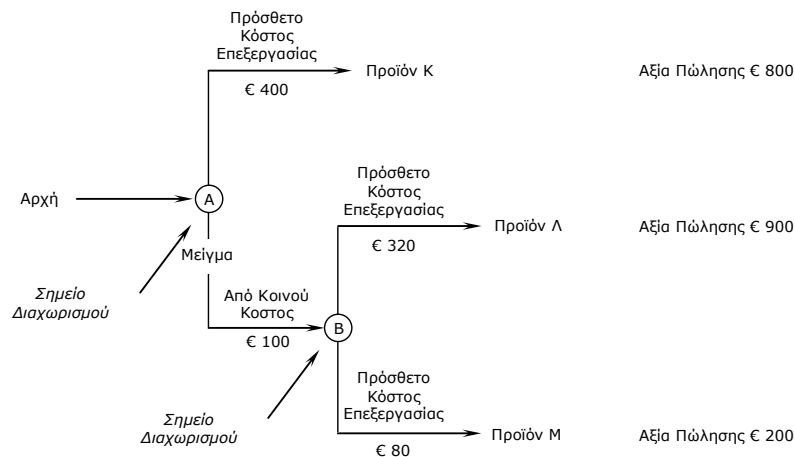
Πρόσθετο Κόστος Επεξεργασίας

€ 400

Προϊόν Κ

Αξία Πώλησης € 800

Αρχή

A

Μείγμα

Σημείο Διαχωρισμού

Πρόσθετο Κόστος Επεξεργασίας

€ 320

Προϊόν Λ

Αξία Πώλησης € 900

Από Κοινού Κοστος

€ 100

B

Σημείο Διαχωρισμού

Πρόσθετο Κόστος Επεξεργασίας

€ 80

Προϊόν Μ

Αξία Πώλησης € 200